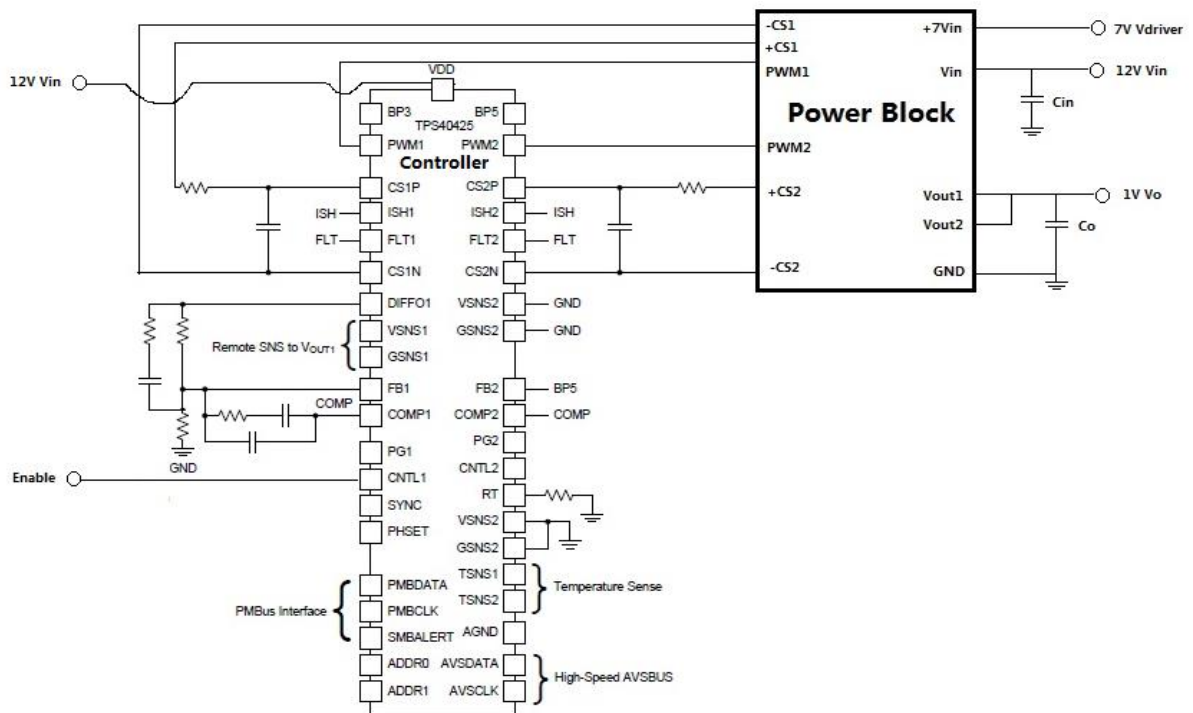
12V Vin

VDD
BP3
TPS40425
BP5
PWM1
Controller
PWM2
CS1P
CS2P
ISH
ISH1
ISH2
ISH
FLT
FLT1
FLT2
FLT
CS1N
CS2N
DIFFO1
VSNS2
GND
VSNS1
GSNS2
GND
Remote SNS to $V_{OUT1}$
GSNS1
FB1
FB2
BP5
COMP
COMP1
COMP2
COMP
GND
PG1
PG2
Enable
CNTL1
CNTL2
SYNC
RT
PHSET
VSNS2
GSNS2
PMBDATA
TSNS1
Temperature Sense
PMBus Interface
PMBCLK
TSNS2
SMBALERT
AGND
ADDR0
AVSDATA
High-Speed AVSBUS
ADDR1
AVSCLK

-CS1
+CS1
PWM1
+7Vin
Vin
Power Block
PWM2
+CS2
Vout1
Vout2
-CS2
GND

7V Vdriver
12V Vin
Cin
1V Vo
Co